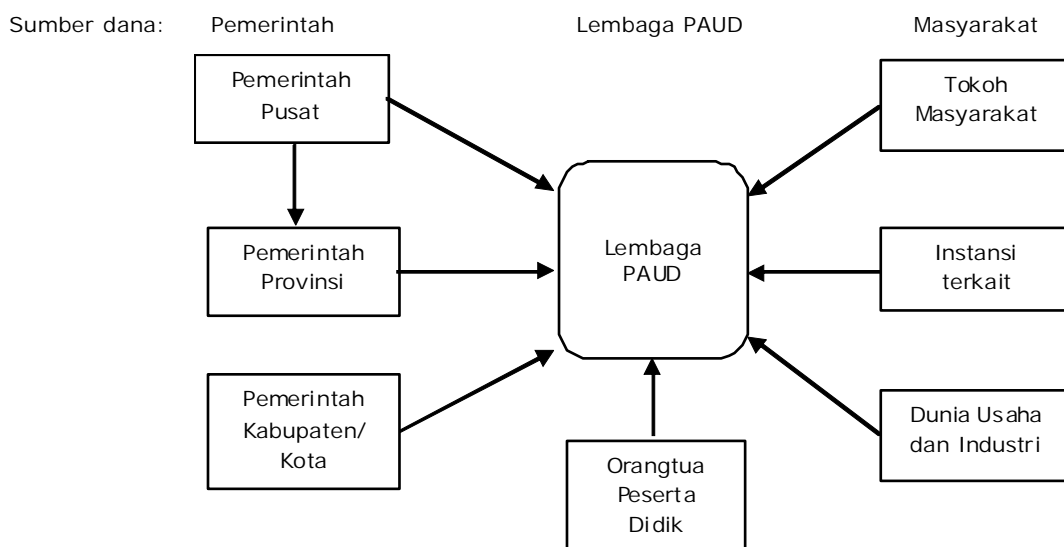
Sumber dana: Pemerintah Lembaga PAUD Masyarakat

Pemerintah Pusat

Pemerintah Provinsi

Pemerintah Kabupaten/ Kota

Lembaga PAUD

Orangtua Peserta Didik

Tokoh Masyarakat

Instansi terkait

Dunia Usaha dan Industri